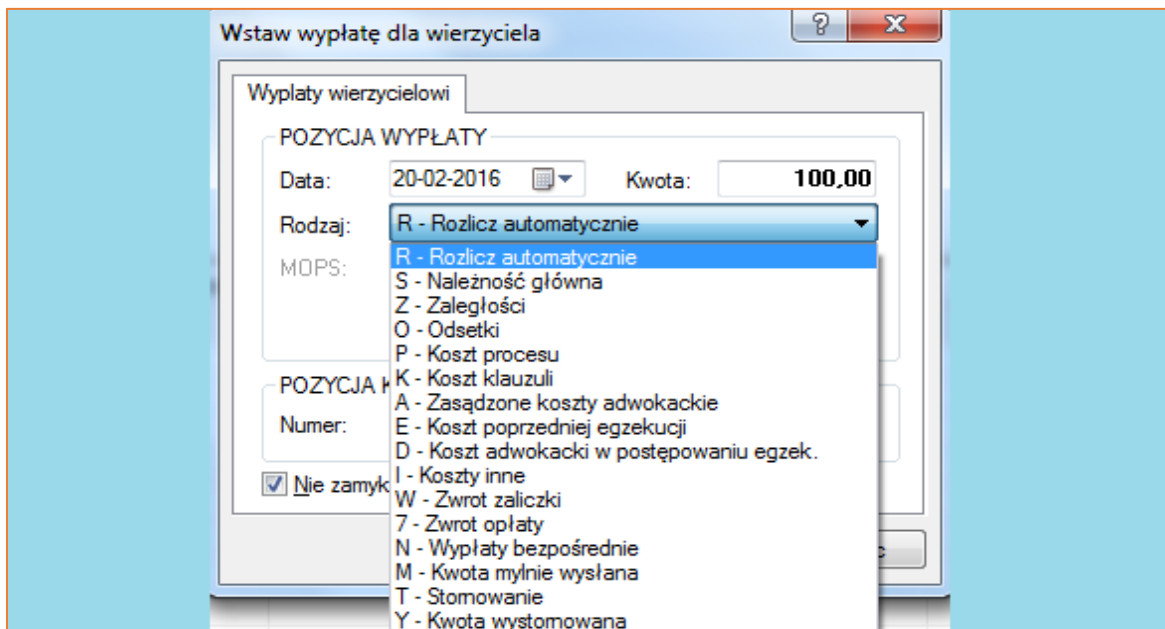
Wstaw wypłatę dla wierzyciela

?

X

Wyplaty wierzycielowi

POZYCJA WYPŁATY

Data: 20-02-2016

Kwota: 100,00

Rodzaj: R - Rozlicz automatycznie

MOPS:

R - Rozlicz automatycznie
S - Należność główna
Z - Zaległości
O - Odsetki
P - Koszt procesu
K - Koszt klauzuli
A - Zasądzone koszty adwokackie
E - Koszt poprzedniej egzekucji
D - Koszt adwokacki w postępowaniu egzek.
I - Koszty inne
W - Zwrot zaliczki
7 - Zwrot opłaty
N - Wypłaty bezpośrednie
M - Kwota mylnie wysłana
T - Stornowanie
Y - Kwota wystornowana

POZYCJA K

Numer:

Nie zamyk

c